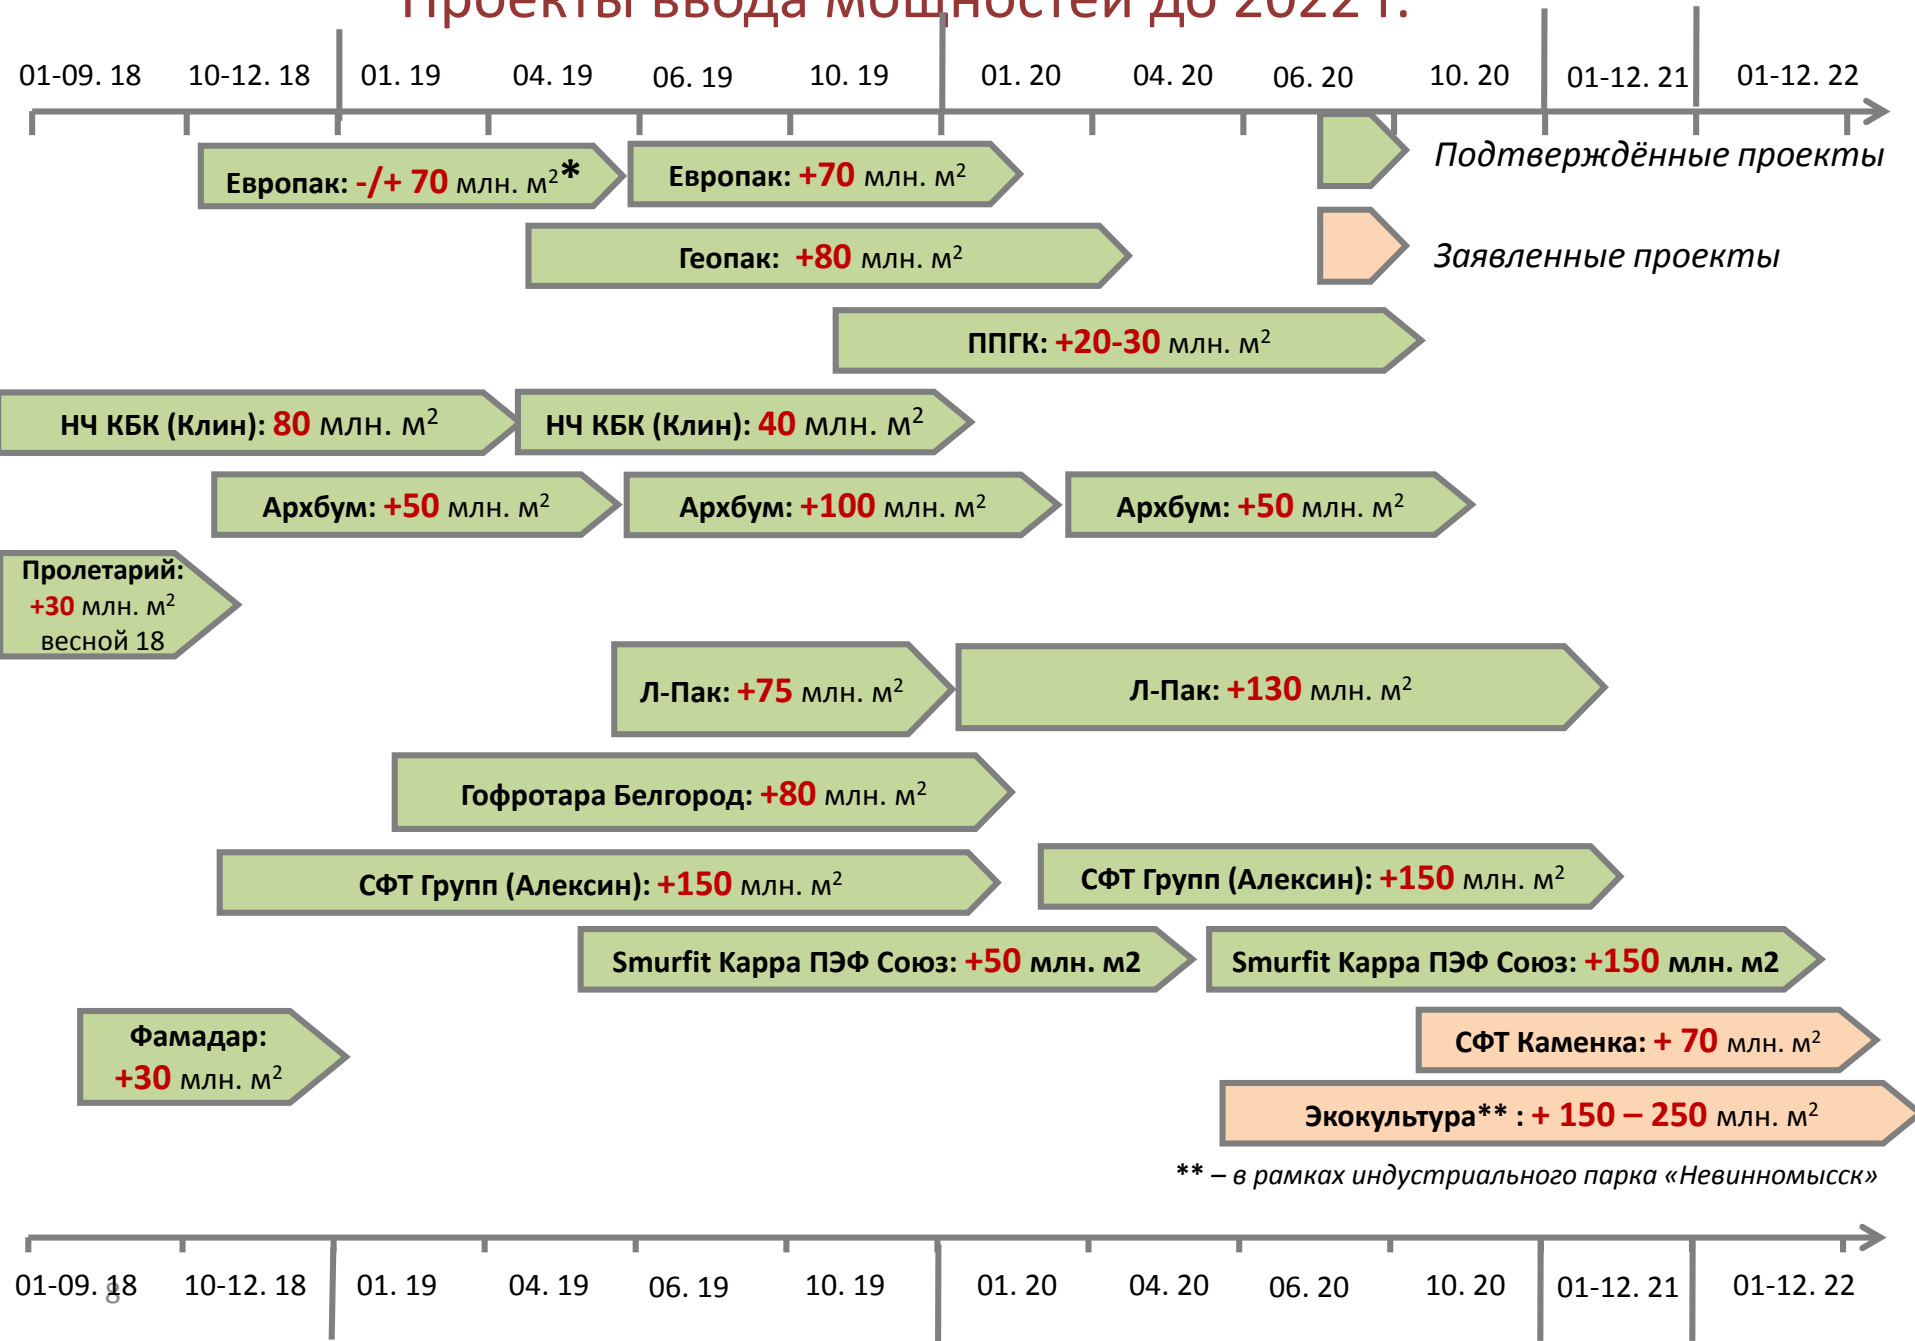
Проекты ввода мощностей до 2022 г.

01-09. 18 10-12. 18 01. 19 04. 19 06. 19 10. 19 01. 20 04. 20 06. 20 10. 20 01-12. 21 01-12. 22

Подтверждённые проекты

Заявленные проекты

Европак: -/+ 70 млн. м$^2$*

Европак: +70 млн. м$^2$

Геопак: +80 млн. м$^2$

ППГК: +20-30 млн. м$^2$

НЧ КБК (Клин): 80 млн. м$^2$

НЧ КБК (Клин): 40 млн. м$^2$

Архбум: +50 млн. м$^2$

Архбум: +100 млн. м$^2$

Архбум: +50 млн. м$^2$

Пролетарий: +30 млн. м$^2$ весной 18

Л-Пак: +75 млн. м$^2$

Л-Пак: +130 млн. м$^2$

Гофротара Белгород: +80 млн. м$^2$

СФТ Групп (Алексин): +150 млн. м$^2$

СФТ Групп (Алексин): +150 млн. м$^2$

Smurfit Kappa ПЭФ Союз: +50 млн. м2

Smurfit Kappa ПЭФ Союз: +150 млн. м2

Фамадар: +30 млн. м$^2$

СФТ Каменка: + 70 млн. м$^2$

Экокультура** : + 150 – 250 млн. м$^2$

** – в рамках индустриального парка «Невинномысск»

01-09. 18 10-12. 18 01. 19 04. 19 06. 19 10. 19 01. 20 04. 20 06. 20 10. 20 01-12. 21 01-12. 22

8